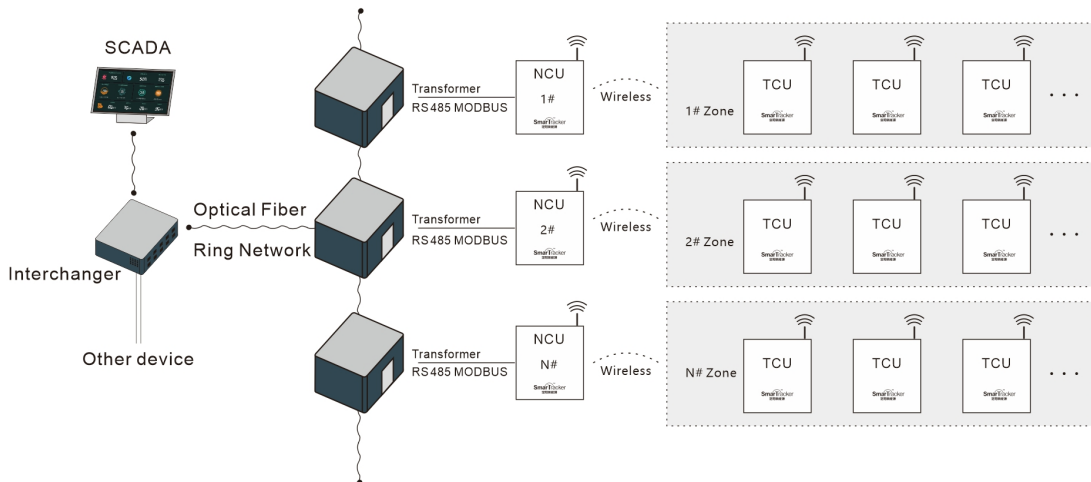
SCADA

Interchanger

Other device

Optical Fiber

Ring Network

Transformer
RS485 MODBUS

NCU
1#
SmartTracker

Wireless

1# Zone

TCU
SmartTracker

TCU
SmartTracker

TCU
SmartTracker

...

Transformer
RS485 MODBUS

NCU
2#
SmartTracker

Wireless

2# Zone

TCU
SmartTracker

TCU
SmartTracker

TCU
SmartTracker

...

Transformer
RS485 MODBUS

NCU
N#
SmartTracker

Wireless

N# Zone

TCU
SmartTracker

TCU
SmartTracker

TCU
SmartTracker

...